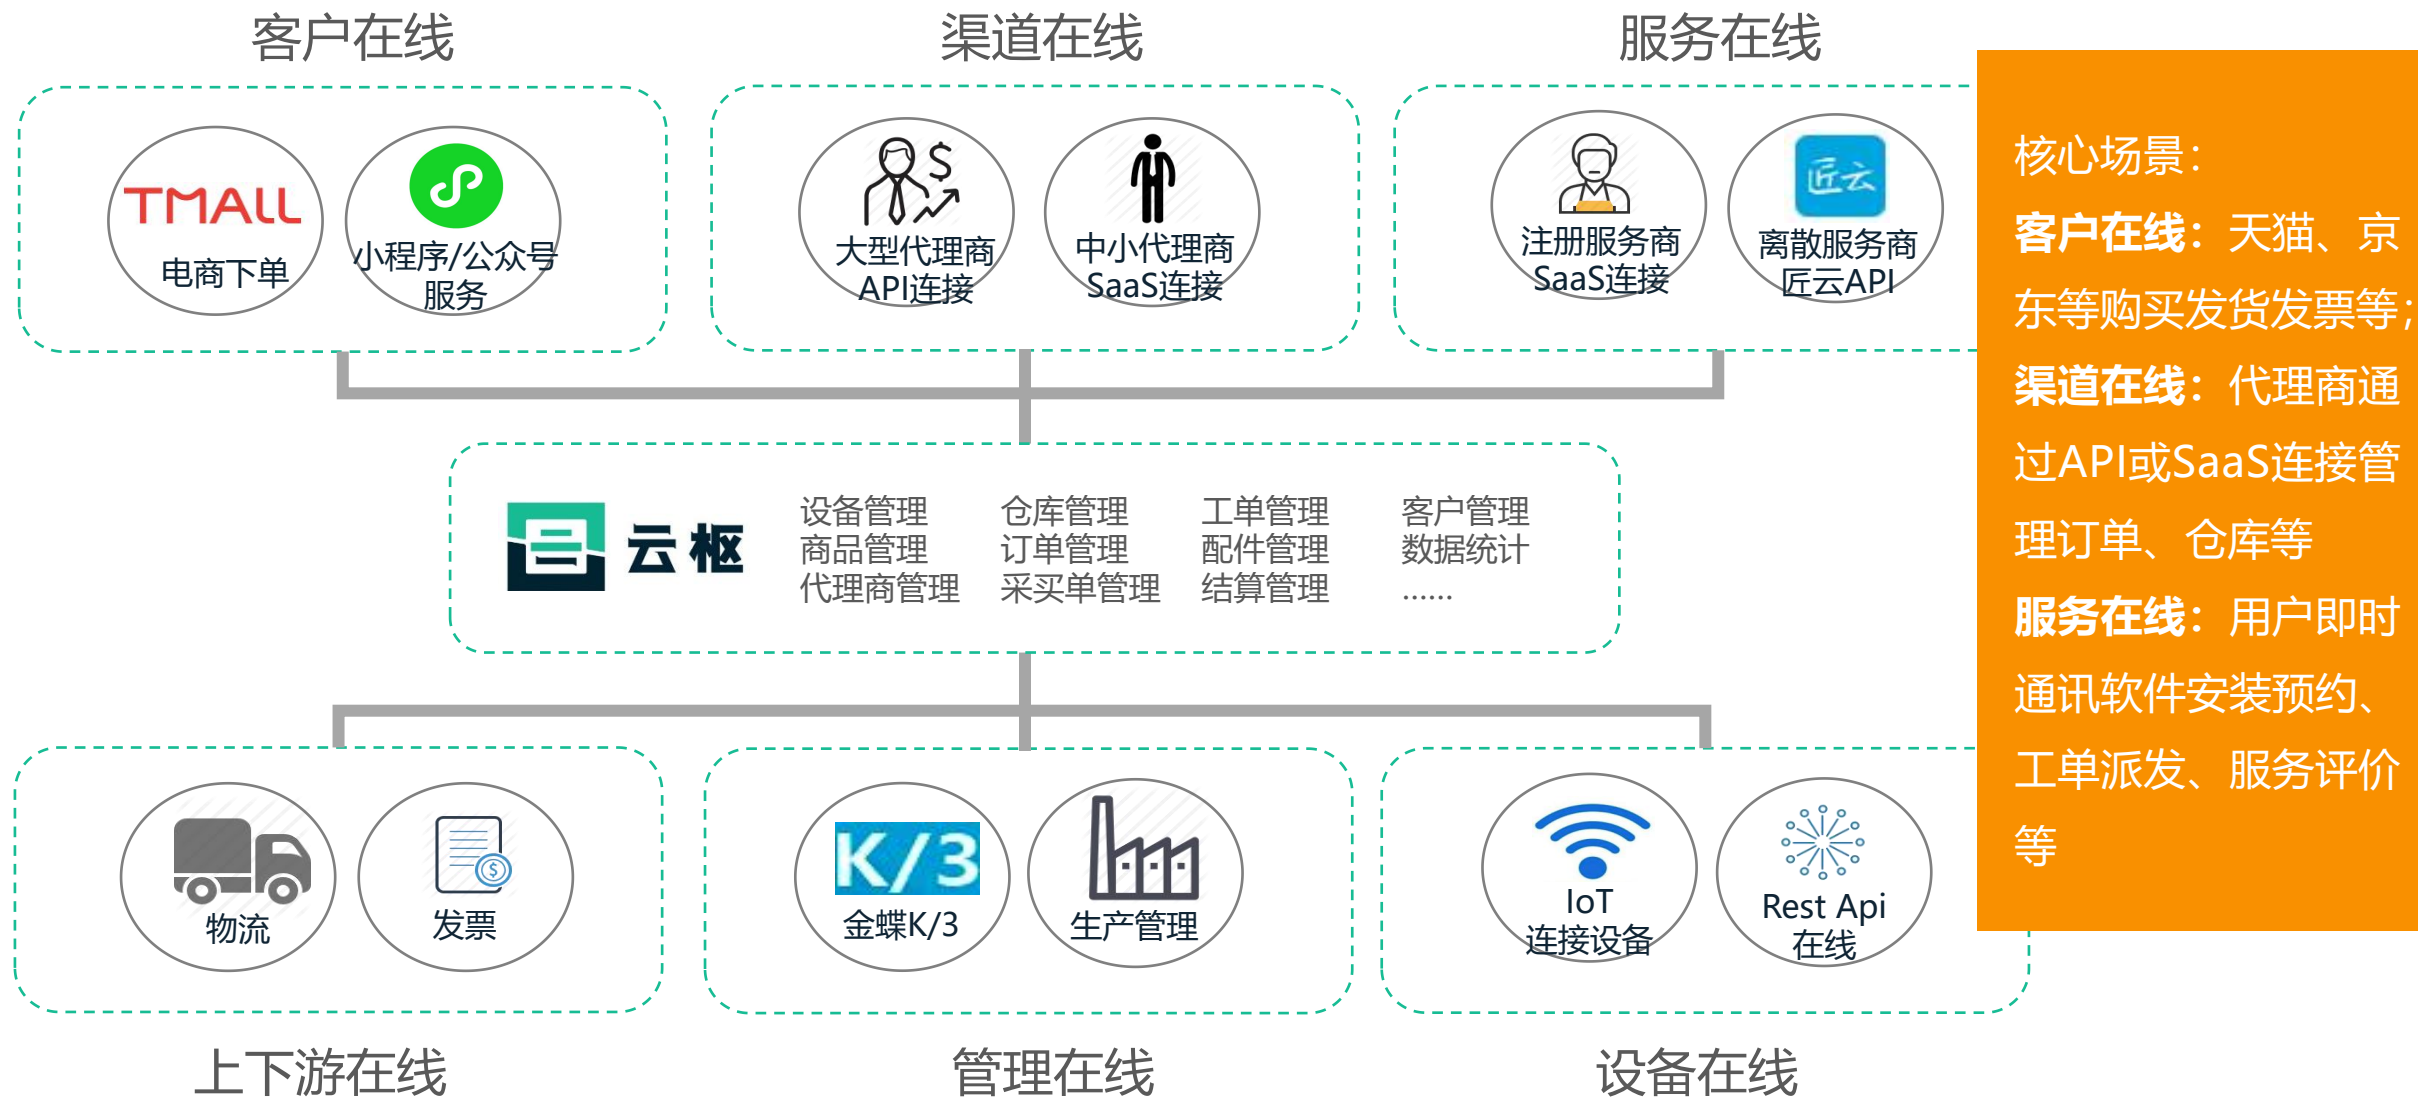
客户在线

TMALL
电商下单

小程序/公众号服务

渠道在线

大型代理商API连接

中小代理商SaaS连接

服务在线

注册服务商SaaS连接

匠云
离散服务商匠云API

核心场景：
客户在线：天猫、京东等购买发货发票等；
渠道在线：代理商通过API或SaaS连接管理订单、仓库等
服务在线：用户即时通讯软件安装预约、工单派发、服务评价等

云枢

设备管理
商品管理
代理商管理

仓库管理
订单管理
采买单管理

工单管理
配件管理
结算管理

客户管理
数据统计
……

物流

发票

K/3
金蝶K/3

生产管理

IoT
连接设备

Rest Api
在线

上下游在线

管理在线

设备在线